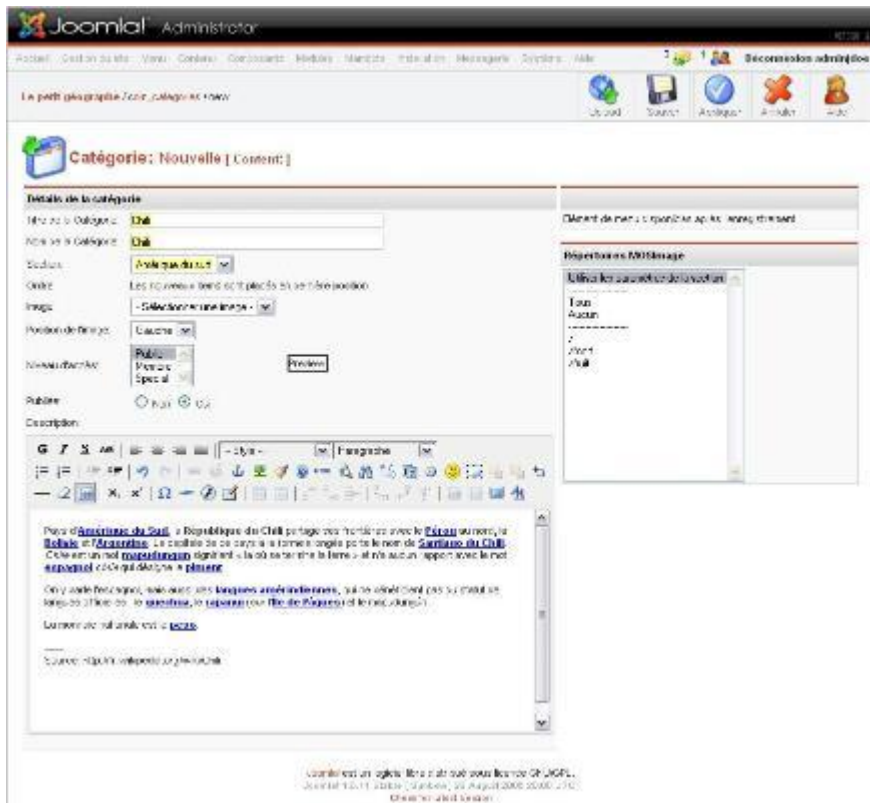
Joomla! Administrator

Accueil Gestion du site Menu Contenu Composants Modules Mambots Installation Messagerie Système Aide

Déconnexion admin

Le petit géographe /com_categories /new

Upload Sauver Appliquer Annuler Aide

Catégorie: Nouvelle [ Content ]

Détails de la catégorie

Titre de la Catégorie: Chili

Nom de la Catégorie: Chili

Section: Amérique du sud

Ordre: Les nouveaux items sont placés en dernière position.

Image: - Sélectionnez une image -

Position de l'image: Gauche

Niveau d'accès: Public Membre Spécial

Preview

Publier: Non Oui

Description:

- style - Paragraphe

Pays d'Amérique du Sud, la République du Chili partage ses frontières avec le Pérou au nord, la Bolivie et l'Argentine. La capitale de ce pays à la forme allongée porte le nom de Santiago du Chili. Chile est un mot mapudungun signifiant « là où se termine la terre » et n'a aucun rapport avec le mot espagnol chile qui désigne le piment.

On y parle l'espagnol, mais aussi des langues amérindiennes, qui ne bénéficient pas du statut de langue officielle : le quechua, le rapanui (sur l'île de Pâques) et le mapudungun.

La monnaie nationale est le peso.

Source : http://fr.wikipedia.org/wiki/Chili

Élément de menu disponible après enregistrement

Répertoires MOSImage

Utiliser les paramètres de la section

Tous
Aucun
----------
/
/food
/fruit

Joomla! est un logiciel libre distribué sous licence GNU/GPL.
Joomla! 1.0.11 Stable [Sunbow] 28 August 2006 00:00 UTC
Check for latest Version